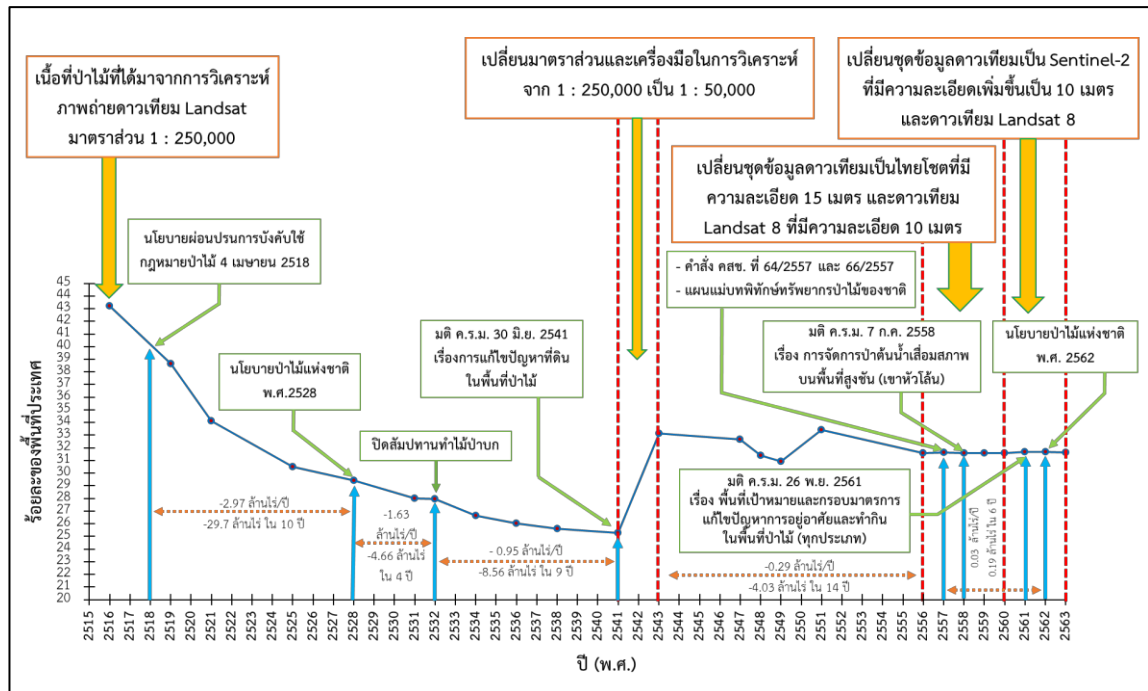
เนื้อที่ป่าไม้ที่ได้มาจากการวิเคราะห์ภาพถ่ายดาวเทียม Landsat มาตราส่วน 1 : 250,000

เปลี่ยนมาตราส่วนและเครื่องมือในการวิเคราะห์ จาก 1 : 250,000 เป็น 1 : 50,000

เปลี่ยนชุดข้อมูลดาวเทียมเป็น Sentinel-2 ที่มีความละเอียดเพิ่มขึ้นเป็น 10 เมตร และดาวเทียม Landsat 8

เปลี่ยนชุดข้อมูลดาวเทียมเป็นไทยโชตที่มีความละเอียด 15 เมตร และดาวเทียม Landsat 8 ที่มีความละเอียด 10 เมตร

นโยบายผ่อนปรนการบังคับใช้กฎหมายป่าไม้ 4 เมษายน 2518

- คำสั่ง คสช. ที่ 64/2557 และ 66/2557
- แผนแม่บททพิทักษ์ทรัพยากรป่าไม้ของชาติ

มติ ค.ร.ม. 30 มิ.ย. 2541 เรื่องการแก้ไขปัญหาที่ดินในพื้นที่ป่าไม้

มติ ค.ร.ม. 7 ก.ค. 2558 เรื่อง การจัดการป่าต้นน้ำเสื่อมสภาพบนพื้นที่สูงชัน (เขาหัวโล้น)

นโยบายป่าไม้แห่งชาติ พ.ศ. 2562

นโยบายป่าไม้แห่งชาติ พ.ศ.2528

ปิดสัมปทานทำไม้ป่าบก

มติ ค.ร.ม. 26 พ.ย. 2561 เรื่อง พื้นที่เป้าหมายและกรอบมาตรการแก้ไขปัญหาการอยู่อาศัยและทำกินในพื้นที่ป่าไม้ (ทุกประเภท)

ร้อยละของพื้นที่ประเทศ

45 44 43 42 41 40 39 38 37 36 35 34 33 32 31 30 29 28 27 26 25 24 23 22 21 20

-2.97 ล้านไร่/ปี
-29.7 ล้านไร่ ใน 10 ปี

-1.63 ล้านไร่/ปี
-4.66 ล้านไร่ ใน 4 ปี

- 0.95 ล้านไร่/ปี
-8.56 ล้านไร่ ใน 9 ปี

-0.29 ล้านไร่/ปี
-4.03 ล้านไร่ ใน 14 ปี

0.03 ล้านไร่/ปี
0.19 ล้านไร่ ใน 6 ปี

2515 2516 2517 2518 2519 2520 2521 2522 2523 2524 2525 2526 2527 2528 2529 2530 2531 2532 2533 2534 2535 2536 2537 2538 2539 2540 2541 2542 2543 2544 2545 2546 2547 2548 2549 2550 2551 2552 2553 2554 2555 2556 2557 2558 2559 2560 2561 2562 2563

ปี (พ.ศ.)